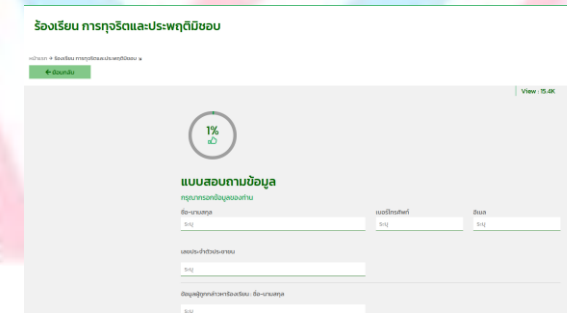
ร้องเรียน การทุจริตและประพฤติมิชอบ

หน้าแรก > ร้องเรียน การทุจริตและประพฤติมิชอบ >

← ย้อนกลับ

View : 15.4K

1%

แบบสอบถามข้อมูล

กรุณากรอกข้อมูลของท่าน

ชื่อ-นามสกุล

ระบุ

เบอร์โทรศัพท์

ระบุ

อีเมล

ระบุ

เลขประจำตัวประชาชน

ระบุ

ข้อมูลผู้ถูกกล่าวหาหรือเรื่อง : ชื่อ-นามสกุล

ระบุ